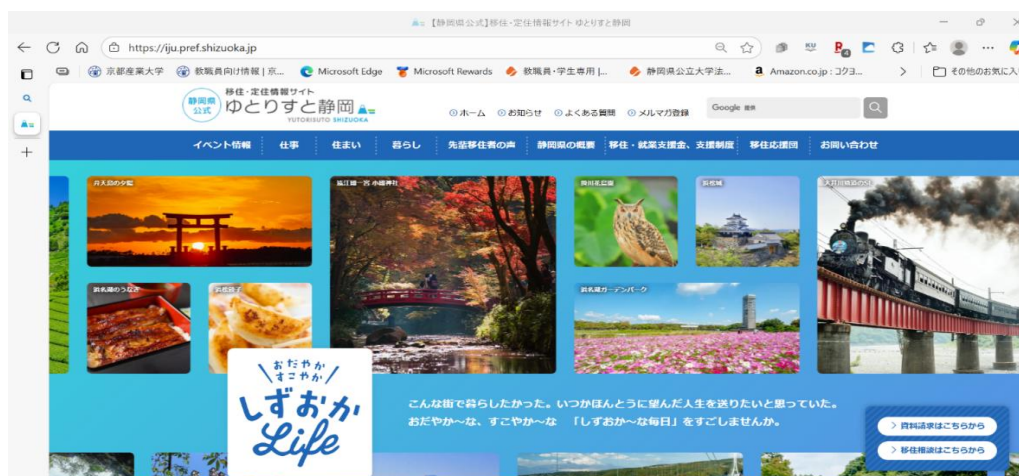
【静岡県公式】移住・定住情報サイト ゆとりすと静岡

https://iju.pref.shizuoka.jp

京都産業大学 教職員向け情報 | 京... Microsoft Edge Microsoft Rewards 教職員・学生専用 |... 静岡県公立大学法... Amazon.co.jp : コクヨ... その他のお気に入

静岡県公式 移住・定住情報サイト ゆとりすと静岡 YUTORISUTO SHIZUOKA

ホーム お知らせ よくある質問 メルマガ登録

Google 提供

イベント情報 仕事 住まい 暮らし 先輩移住者の声 静岡県の概要 移住・就業支援金、支援制度 移住応援団 お問い合わせ

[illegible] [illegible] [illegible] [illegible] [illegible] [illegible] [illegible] 浜松餃子 浜名湖ガーデンパーク

おだやか すこやか しずおか Life

こんな街で暮らしたかった。いつかほんとうに望んだ人生を送りたいと思っていた。
おだやか～な、すこやか～な 「しずおか～な毎日」をすごしませんか。

資料請求はこちらから
移住相談はこちらから